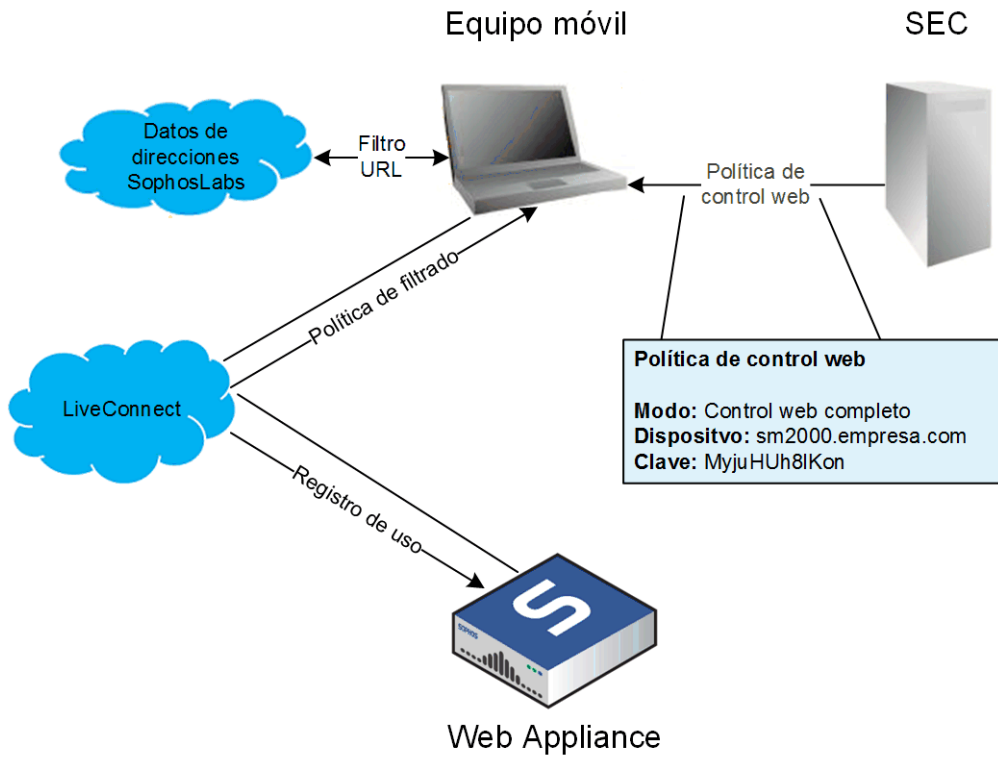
Equipo móvil

SEC

Datos de direcciones SophosLabs

Filtro URL

Política de control web

Política de filtrado

LiveConnect

Política de control web

**Modo:** Control web completo
**Dispositvo:** sm2000.empresa.com
**Clave:** MyjuHUh8lKon

Registro de uso

SOPHOS

Web Appliance